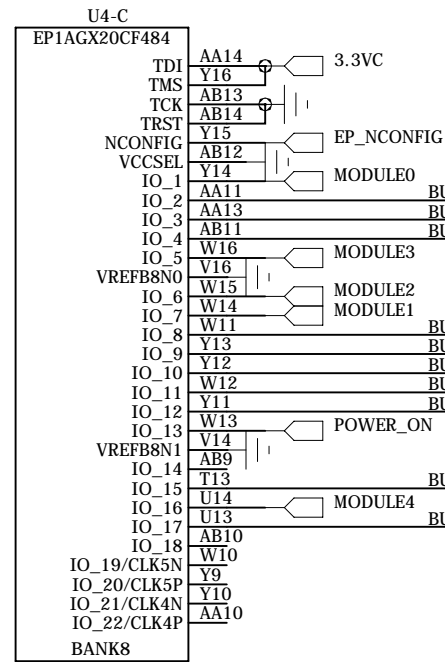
U4-C
EP1AGX20CF484

TDI AA14
TMS Y16
TCK AB13
TRST AB14
NCONFIG Y15
VCCSEL AB12
IO_1 Y14
IO_2 AA11
IO_3 AA13
IO_4 AB11
IO_5 W16
VREFB8N0 V16
IO_6 W15
IO_7 W14
IO_8 W11
IO_9 Y13
IO_10 Y12
IO_11 W12
IO_12 Y11
IO_13 W13
VREFB8N1 V14
IO_14 AB9
IO_15 T13
IO_16 U14
IO_17 U13
IO_18 AB10
IO_19/CLK5N W10
IO_20/CLK5P Y9
IO_21/CLK4N Y10
IO_22/CLK4P AA10
BANK8

3.3VC
EP_NCONFIG
MODULE0
BU
BU
BU
MODULE3
MODULE2
MODULE1
BU
BU
BU
BU
BU
POWER_ON
BU
MODULE4
BU